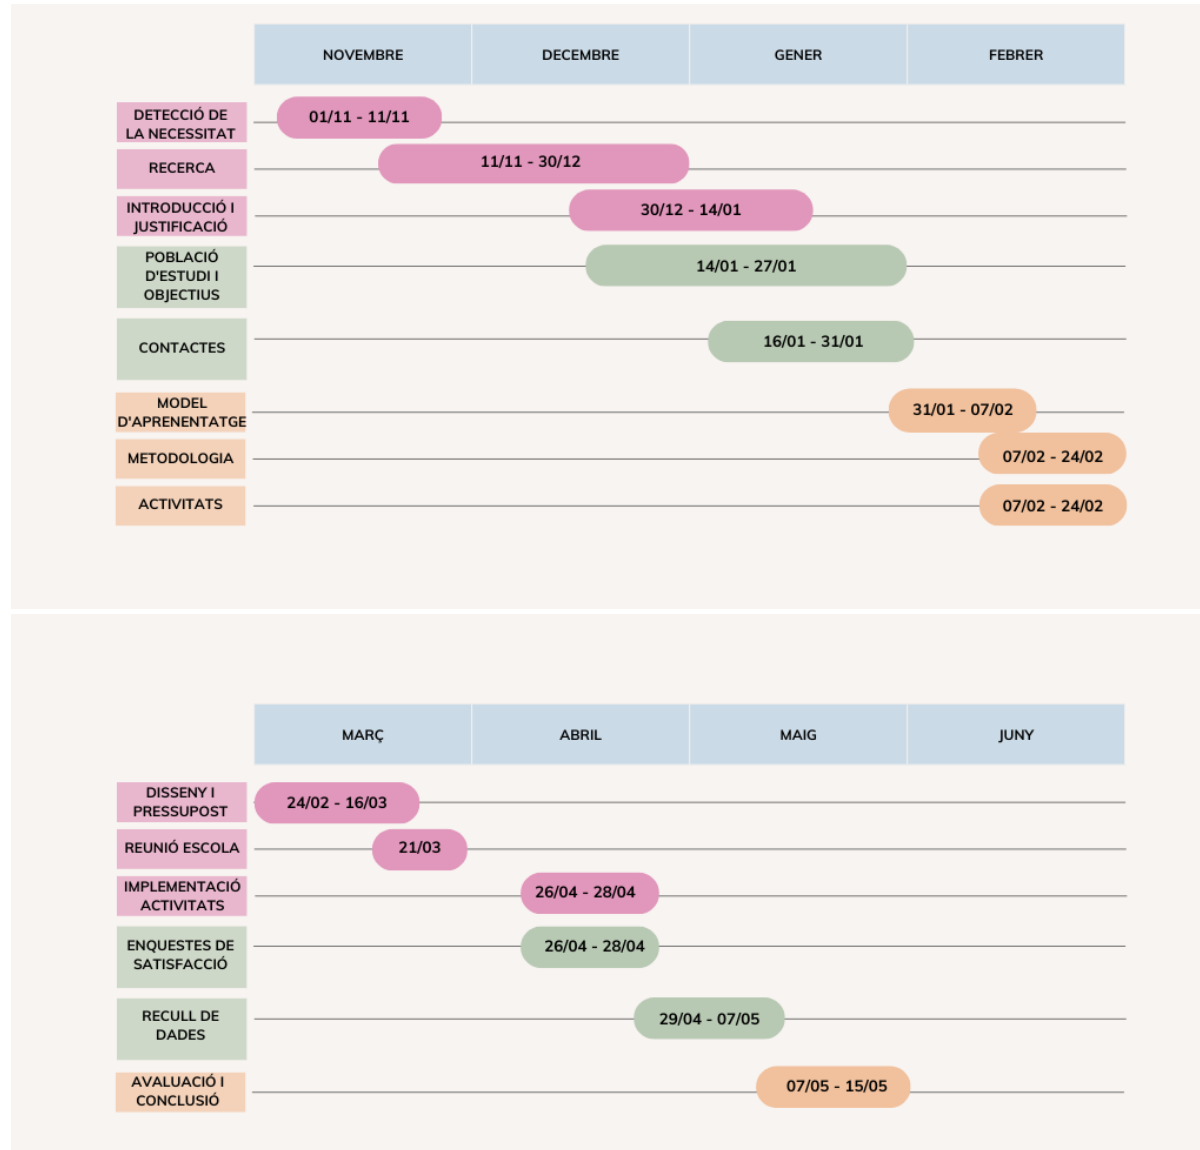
| | NOVEMBRE | DECEMBRE | GENER | FEBRER |
|---|---|---|---|---|
| DETECCIÓ DE LA NECESSITAT | 01/11 - 11/11 | | | |
| RECERCA | 11/11 - 30/12 | | | |
| INTRODUCCIÓ I JUSTIFICACIÓ | | 30/12 - 14/01 | | |
| POBLACIÓ D'ESTUDI I OBJECTIUS | | 14/01 - 27/01 | | |
| CONTACTES | | | 16/01 - 31/01 | |
| MODEL D'APRENENTATGE | | | | 31/01 - 07/02 |
| METODOLOGIA | | | | 07/02 - 24/02 |
| ACTIVITATS | | | | 07/02 - 24/02 |

| | MARÇ | ABRIL | MAIG | JUNY |
|---|---|---|---|---|
| DISSENY I PRESSUPOST | 24/02 - 16/03 | | | |
| REUNIÓ ESCOLA | 21/03 | | | |
| IMPLEMENTACIÓ ACTIVITATS | | 26/04 - 28/04 | | |
| ENQUESTES DE SATISFACCIÓ | | 26/04 - 28/04 | | |
| RECULL DE DADES | | 29/04 - 07/05 | | |
| AVALUACIÓ I CONCLUSIÓ | | | 07/05 - 15/05 | |